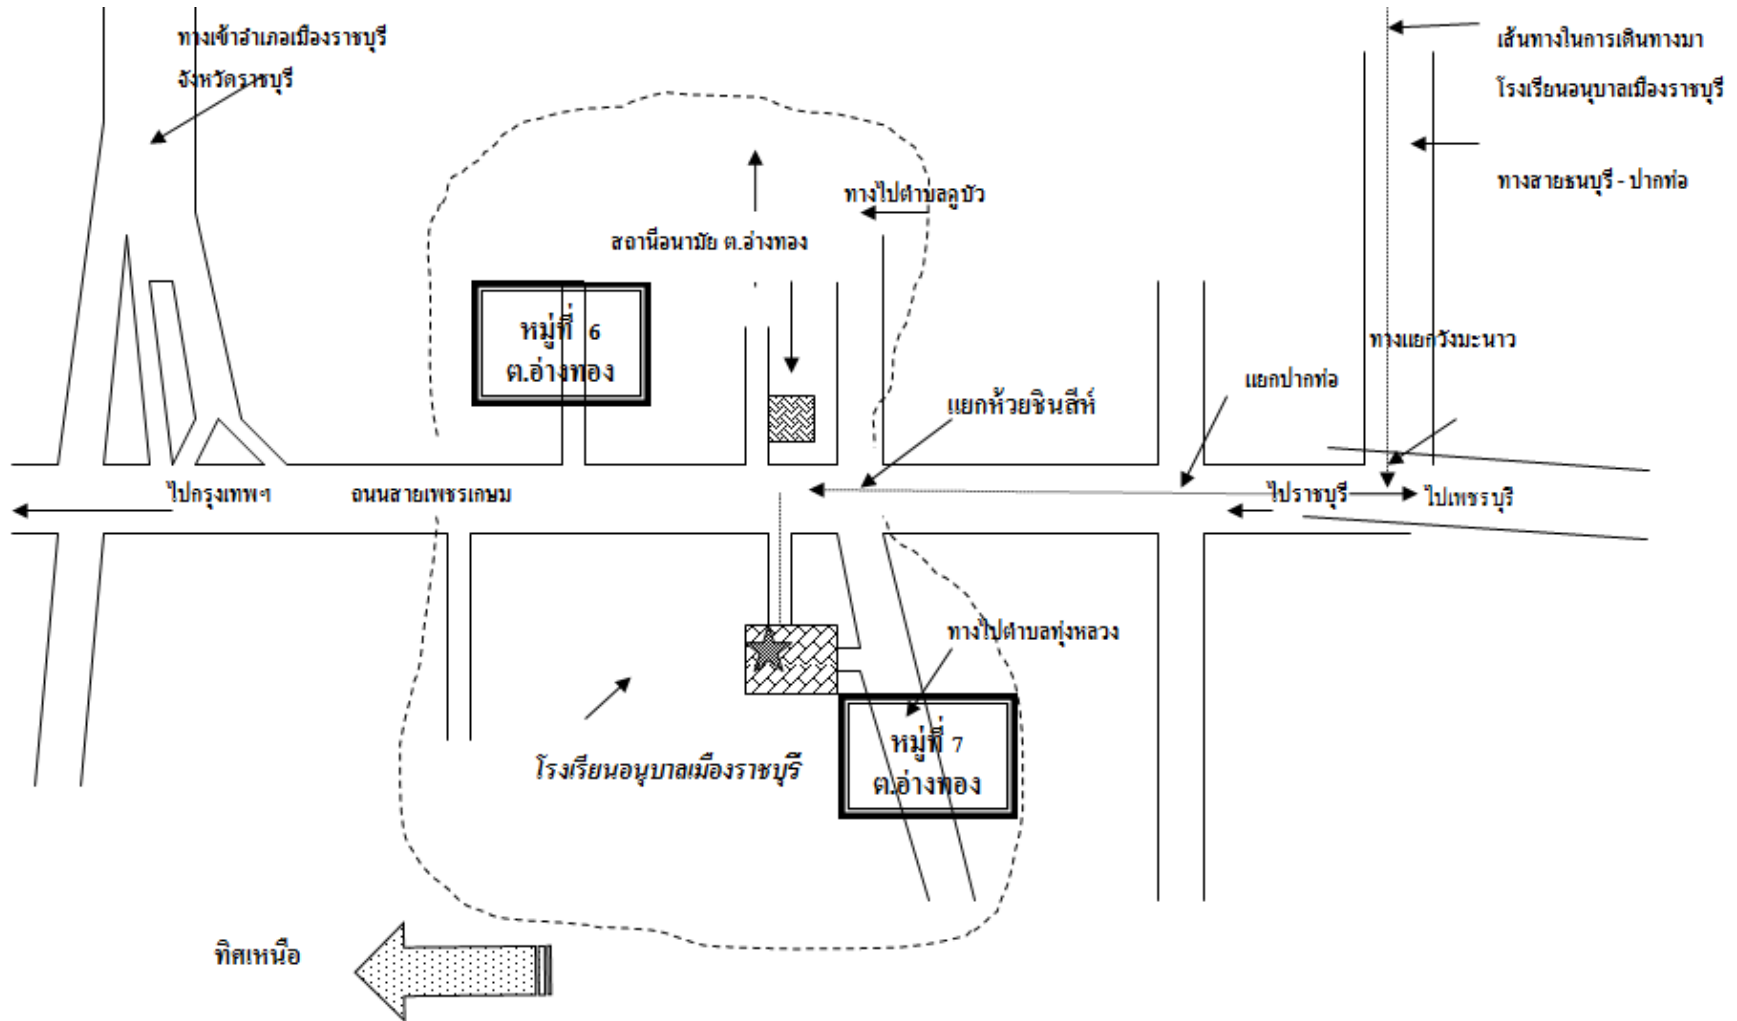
ทางเข้าอำเภอเมืองราชบุรี จังหวัดราชบุรี

เส้นทางในการเดินทางมา โรงเรียนอนุบาลเมืองราชบุรี

ทางสายธนบุรี - ปากท่อ

ทางไปตำบลคูบัว

สถานีอนามัย ต.อ่างทอง

หมู่ที่ 6 ต.อ่างทอง

ทางแยกวังมะนาว

แยกปากท่อ

แยกห้วยชินสีห์

ไปกรุงเทพฯ

ถนนสายเพชรเกษม

ไปราชบุรี

ไปเพชรบุรี

ทางไปตำบลทุ่งหลวง

หมู่ที่ 7 ต.อ่างทอง

โรงเรียนอนุบาลเมืองราชบุรี

ทิศเหนือ